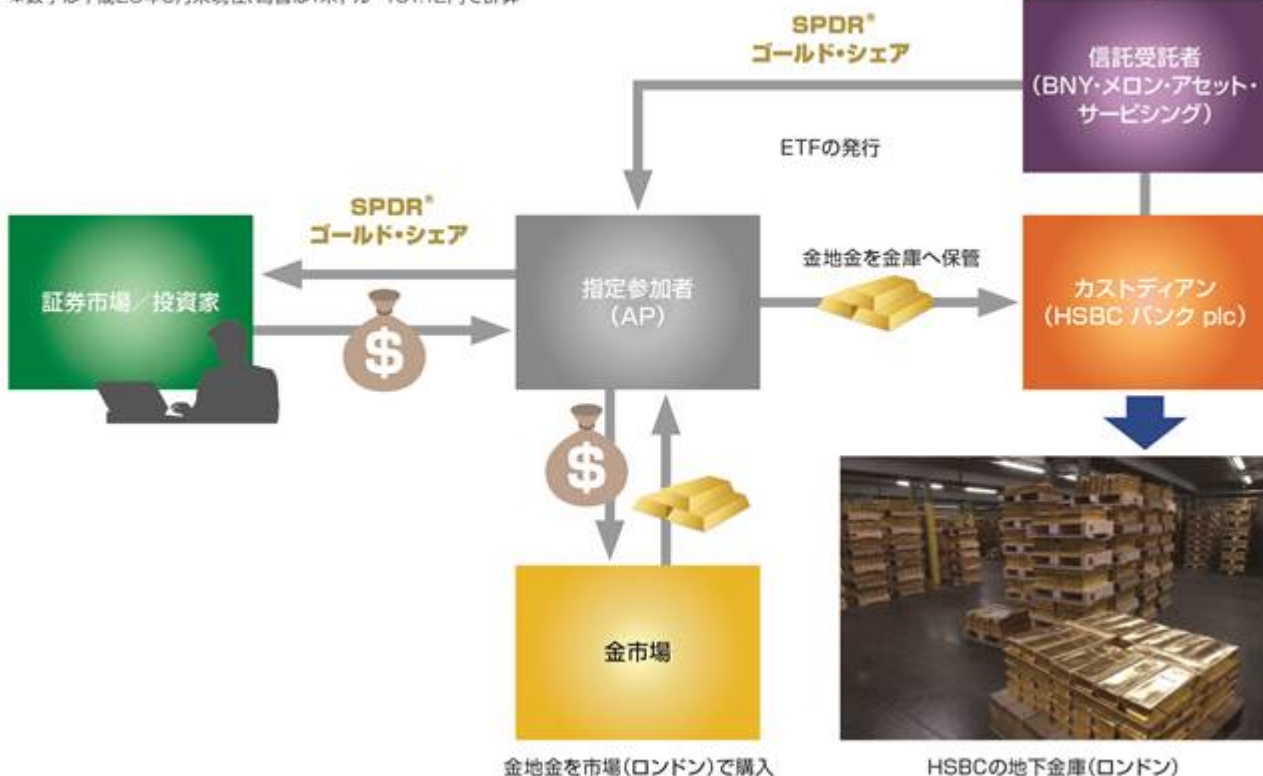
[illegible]

SPDR®
ゴールド・シェア

信託受託者
(BNY・メロン・アセット・サービシング)

ETFの発行

SPDR®
ゴールド・シェア

証券市場／投資家

$

指定参加者
(AP)

金地金を金庫へ保管

カストディアン
(HSBC バンク plc)

$

金市場

金地金を市場(ロンドン)で購入

HSBCの地下金庫(ロンドン)